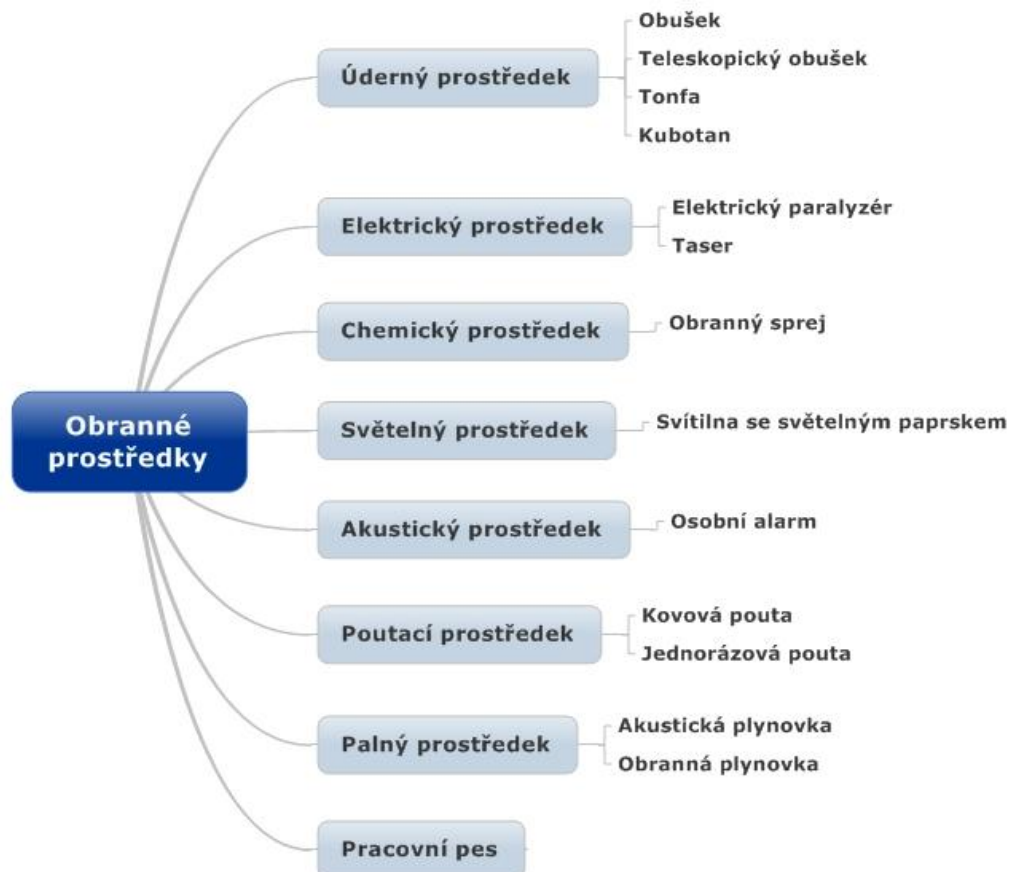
Obranné prostředky

Úderný prostředek
Obušek
Teleskopický obušek
Tonfa
Kubotan

Elektrický prostředek
Elektrický paralyzér
Taser

Chemický prostředek
Obranný sprej

Světelný prostředek
Svítilna se světelným paprskem

Akustický prostředek
Osobní alarm

Poutací prostředek
Kovová pouta
Jednorázová pouta

Palný prostředek
Akustická plynovka
Obranná plynovka

Pracovní pes